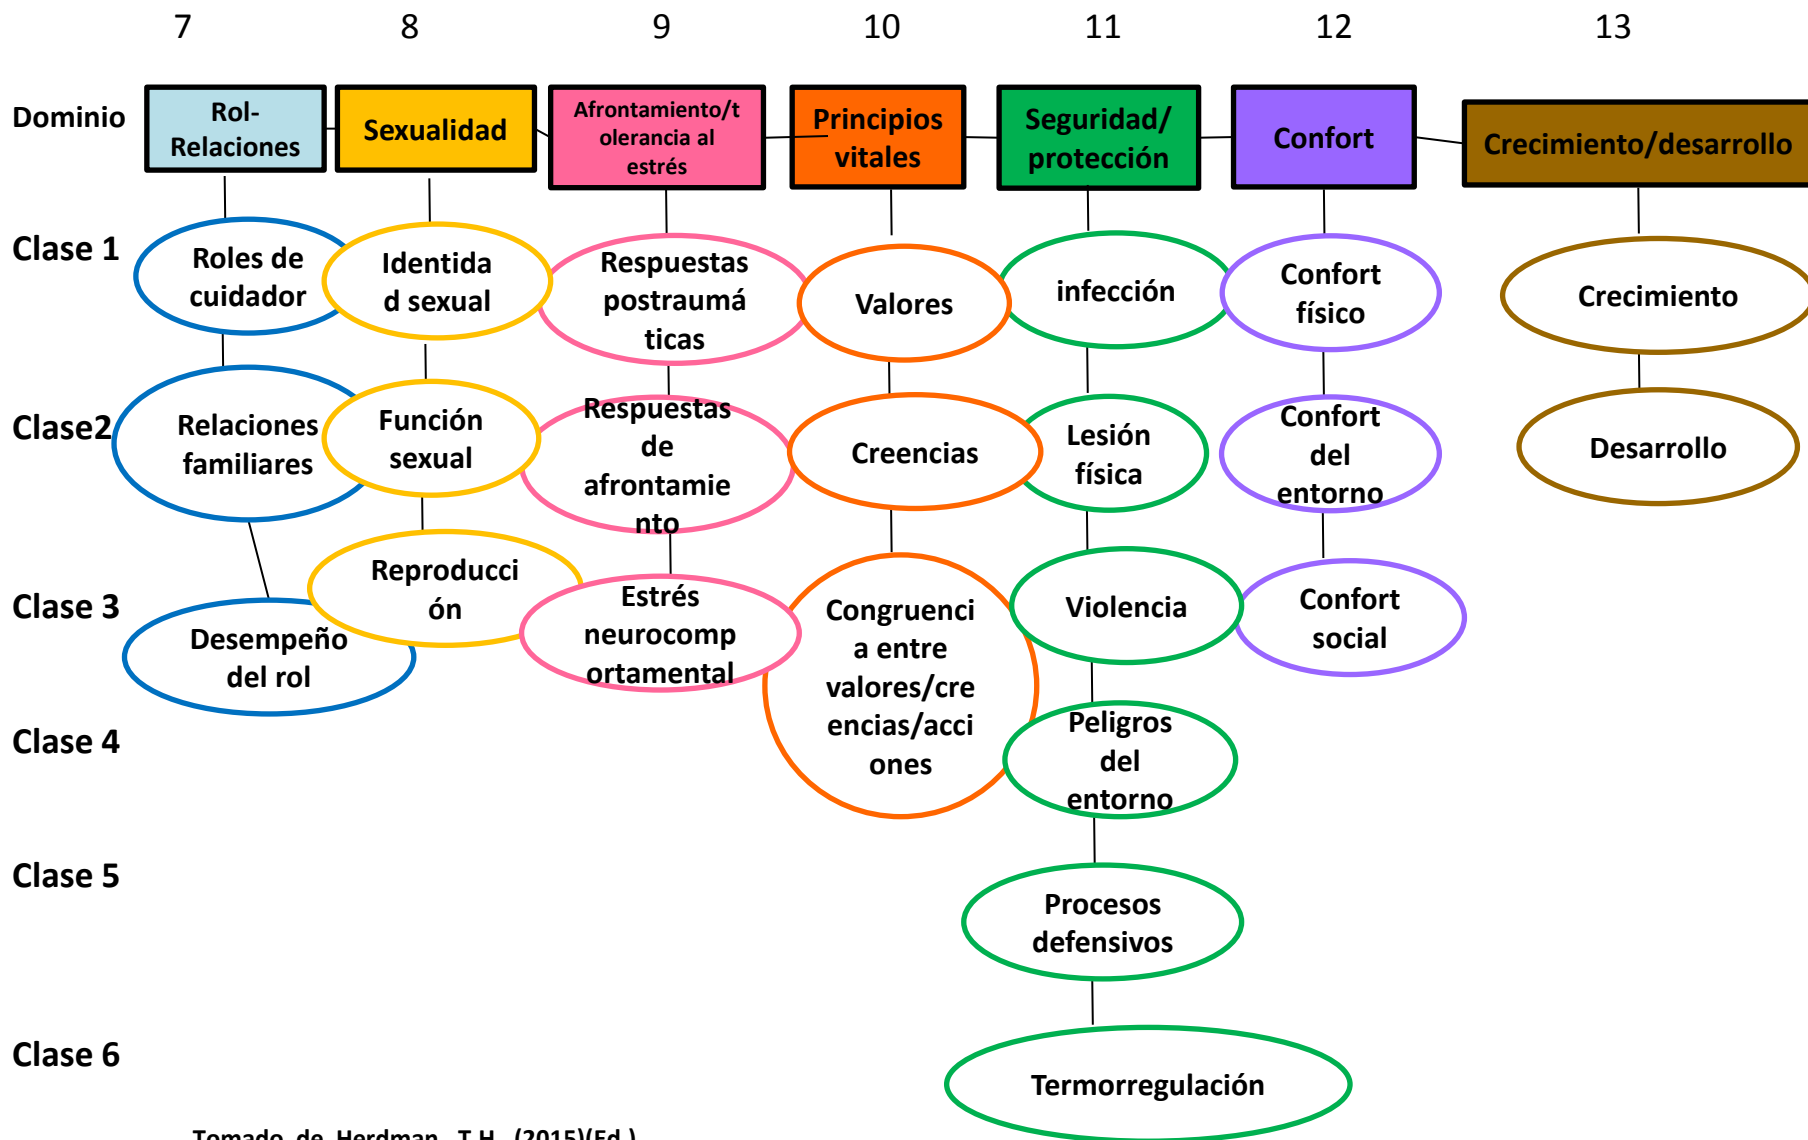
7 8 9 10 11 12 13

Dominio

Rol-Relaciones

Sexualidad

Afrontamiento/tolerancia al estrés

Principios vitales

Seguridad/ protección

Confort

Crecimiento/desarrollo

Clase 1

Roles de cuidador

Identidad sexual

Respuestas postraumáticas

Valores

infección

Confort físico

Crecimiento

Clase2

Relaciones familiares

Función sexual

Respuestas de afrontamiento

Creencias

Lesión física

Confort del entorno

Desarrollo

Clase 3

Desempeño del rol

Reproducción

Estrés neurocomportamental

Congruencia entre valores/creencias/acciones

Violencia

Confort social

Clase 4

Peligros del entorno

Clase 5

Procesos defensivos

Clase 6

Termorregulación

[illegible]